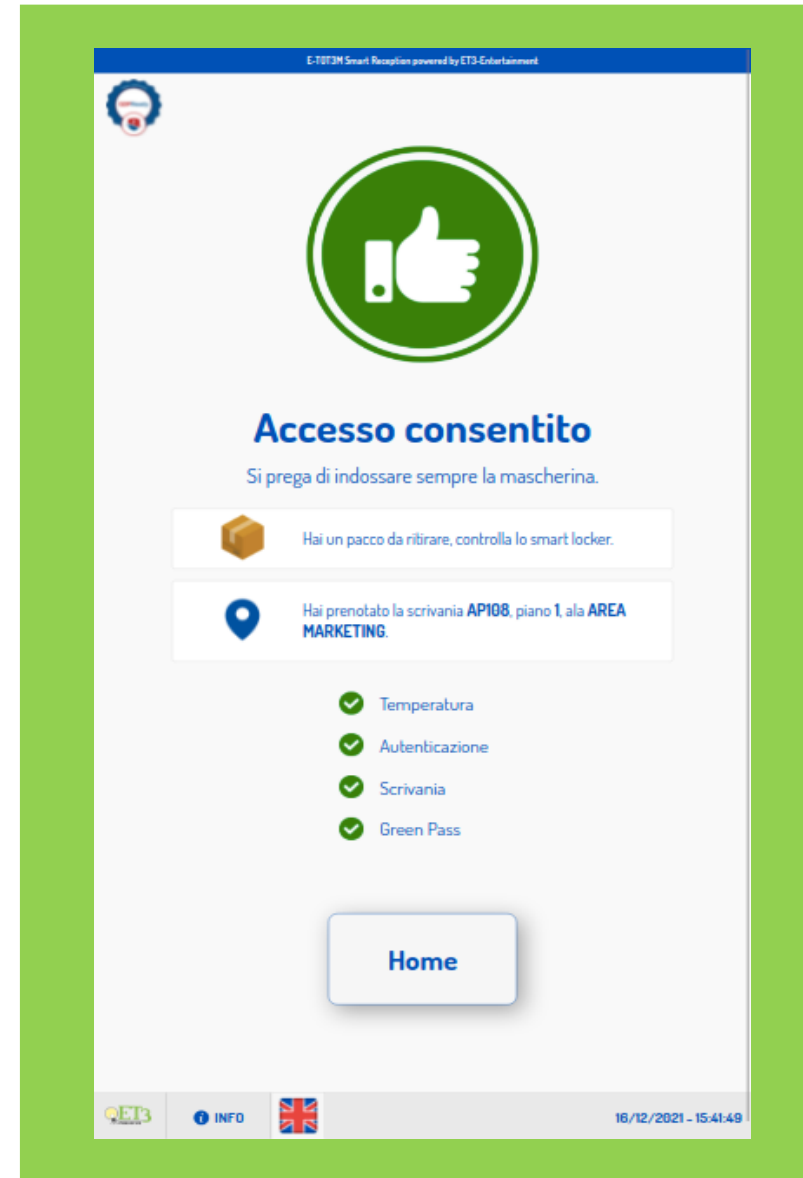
E-T0T3M Smart Reception powered by ET3-Entertainment

Accesso consentito

Si prega di indossare sempre la mascherina.

Hai un pacco da ritirare, controlla lo smart locker.

Hai prenotato la scrivania **AP108**, piano **1**, ala **AREA MARKETING**.

Temperatura

Autenticazione

Scrivania

Green Pass

Home

ET3

INFO

16/12/2021 - 15:41:49